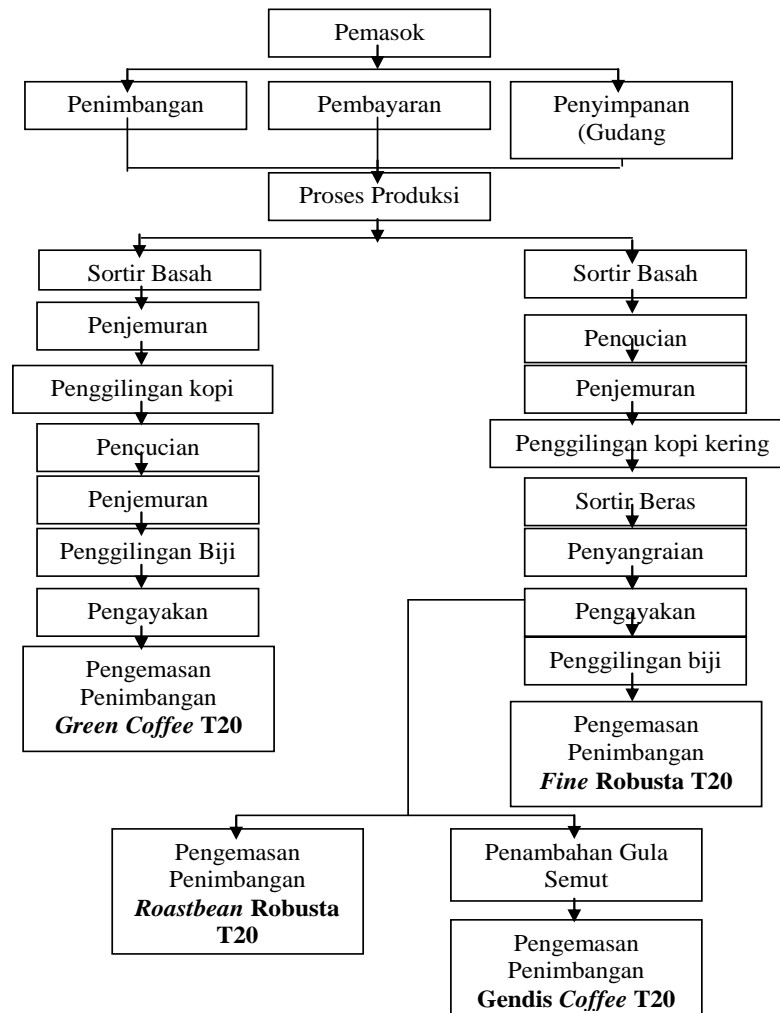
Pemasok

Penimbangan

Pembayaran

Penyimpanan (Gudang

Proses Produksi

Sortir Basah

Penjemuran

Penggilingan kopi

Pencucian

Penjemuran

Penggilingan Biji

Pengayakan

Pengemasan Penimbangan ***Green Coffee* T20**

Sortir Basah

Pencucian

Penjemuran

Penggilingan kopi kering

Sortir Beras

Penyangraian

Pengayakan

Penggilingan biji

Pengemasan Penimbangan ***Fine* Robusta T20**

Pengemasan Penimbangan ***Roastbean* Robusta T20**

Penambahan Gula Semut

Pengemasan Penimbangan **Gendis *Coffee* T20**